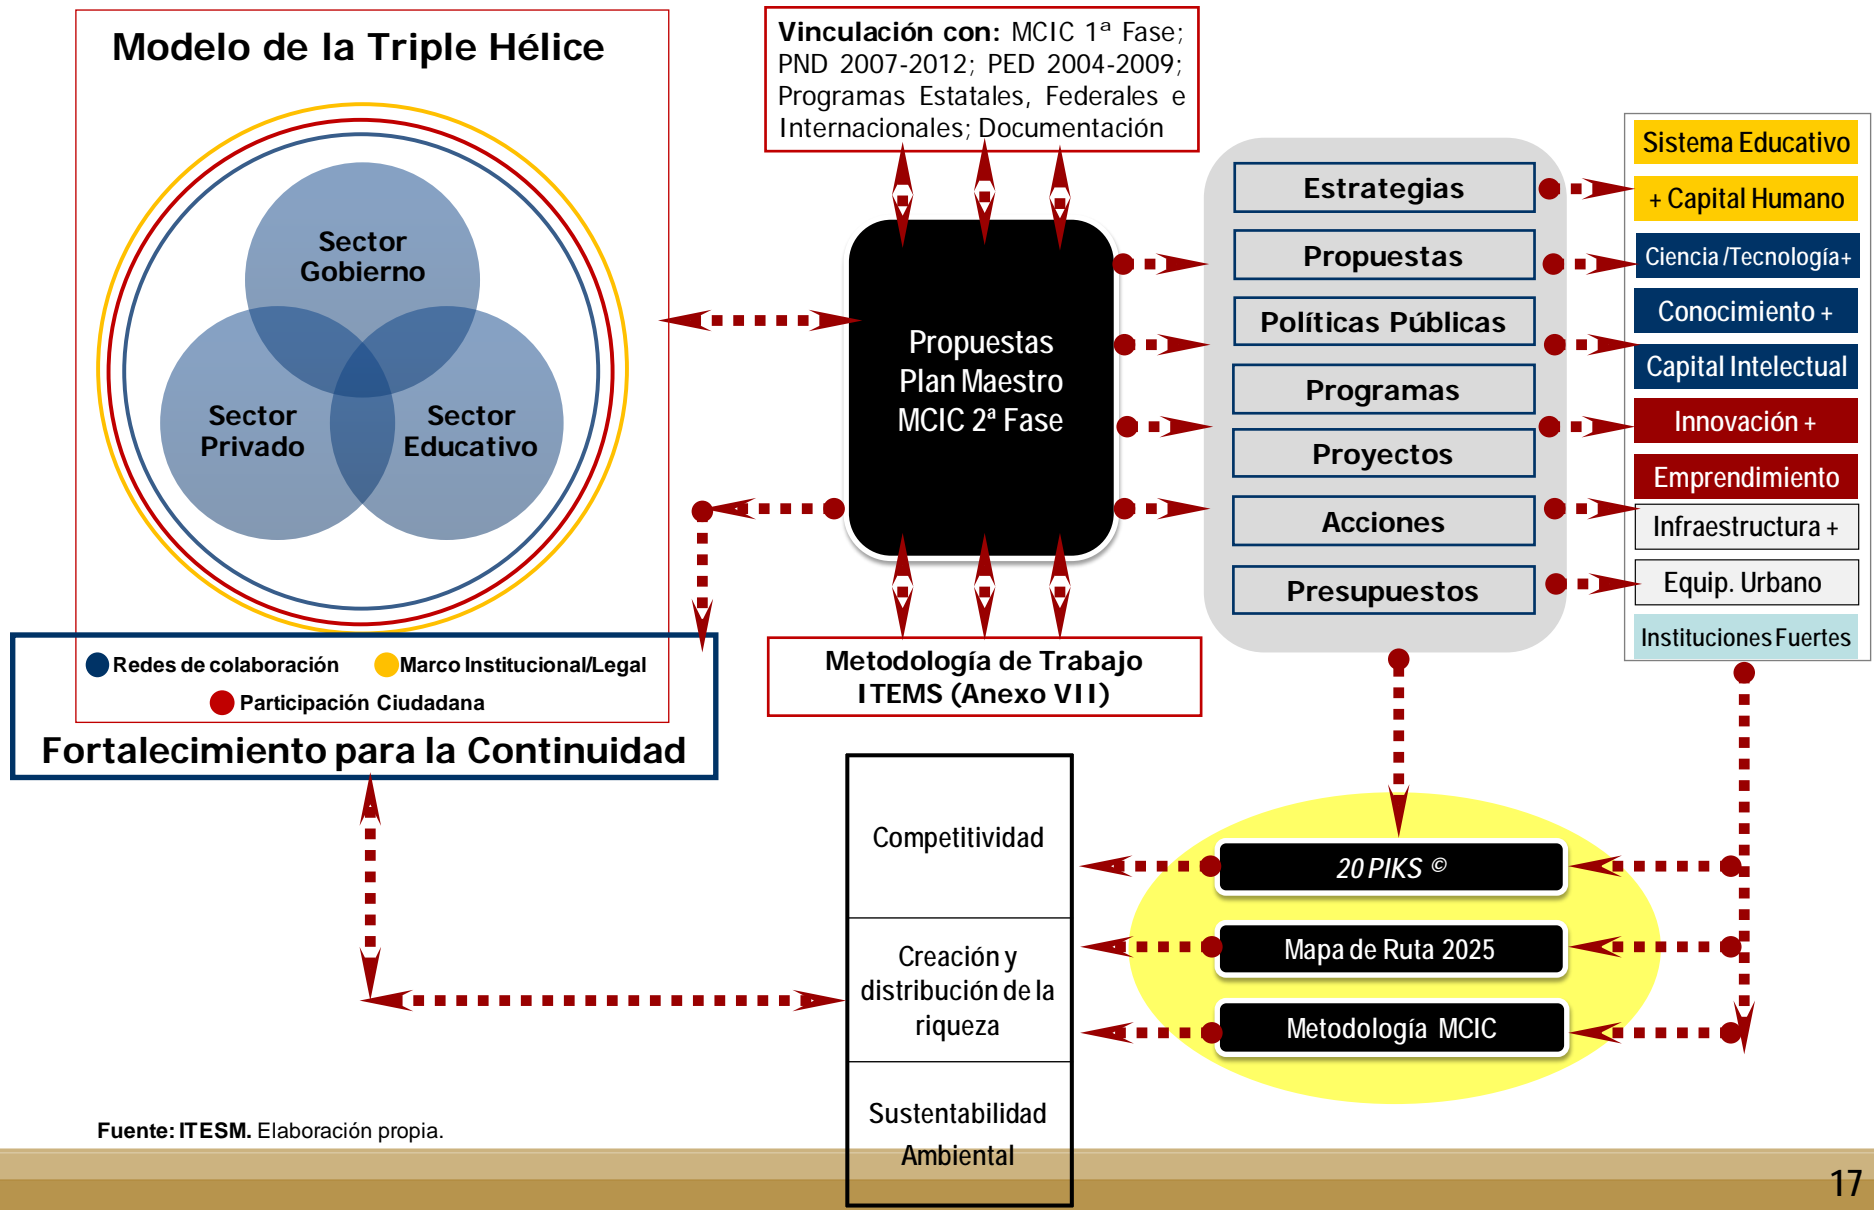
Modelo de la Triple Hélice

Sector Gobierno

Sector Privado

Sector Educativo

Redes de colaboración

Marco Institucional/Legal

Participación Ciudadana

Fortalecimiento para la Continuidad

Vinculación con: MCIC 1ª Fase; PND 2007-2012; PED 2004-2009; Programas Estatales, Federales e Internacionales; Documentación

Propuestas Plan Maestro MCIC 2ª Fase

Metodología de Trabajo ITEMS (Anexo VII)

Estrategias

Propuestas

Políticas Públicas

Programas

Proyectos

Acciones

Presupuestos

Sistema Educativo

+ Capital Humano

Ciencia /Tecnología+

Conocimiento +

Capital Intelectual

Innovación +

Emprendimiento

Infraestructura +

Equip. Urbano

Instituciones Fuertes

Competitividad

Creación y distribución de la riqueza

Sustentabilidad Ambiental

20 PIKS ©

Mapa de Ruta 2025

Metodología MCIC

Fuente: ITESM. Elaboración propia.

17